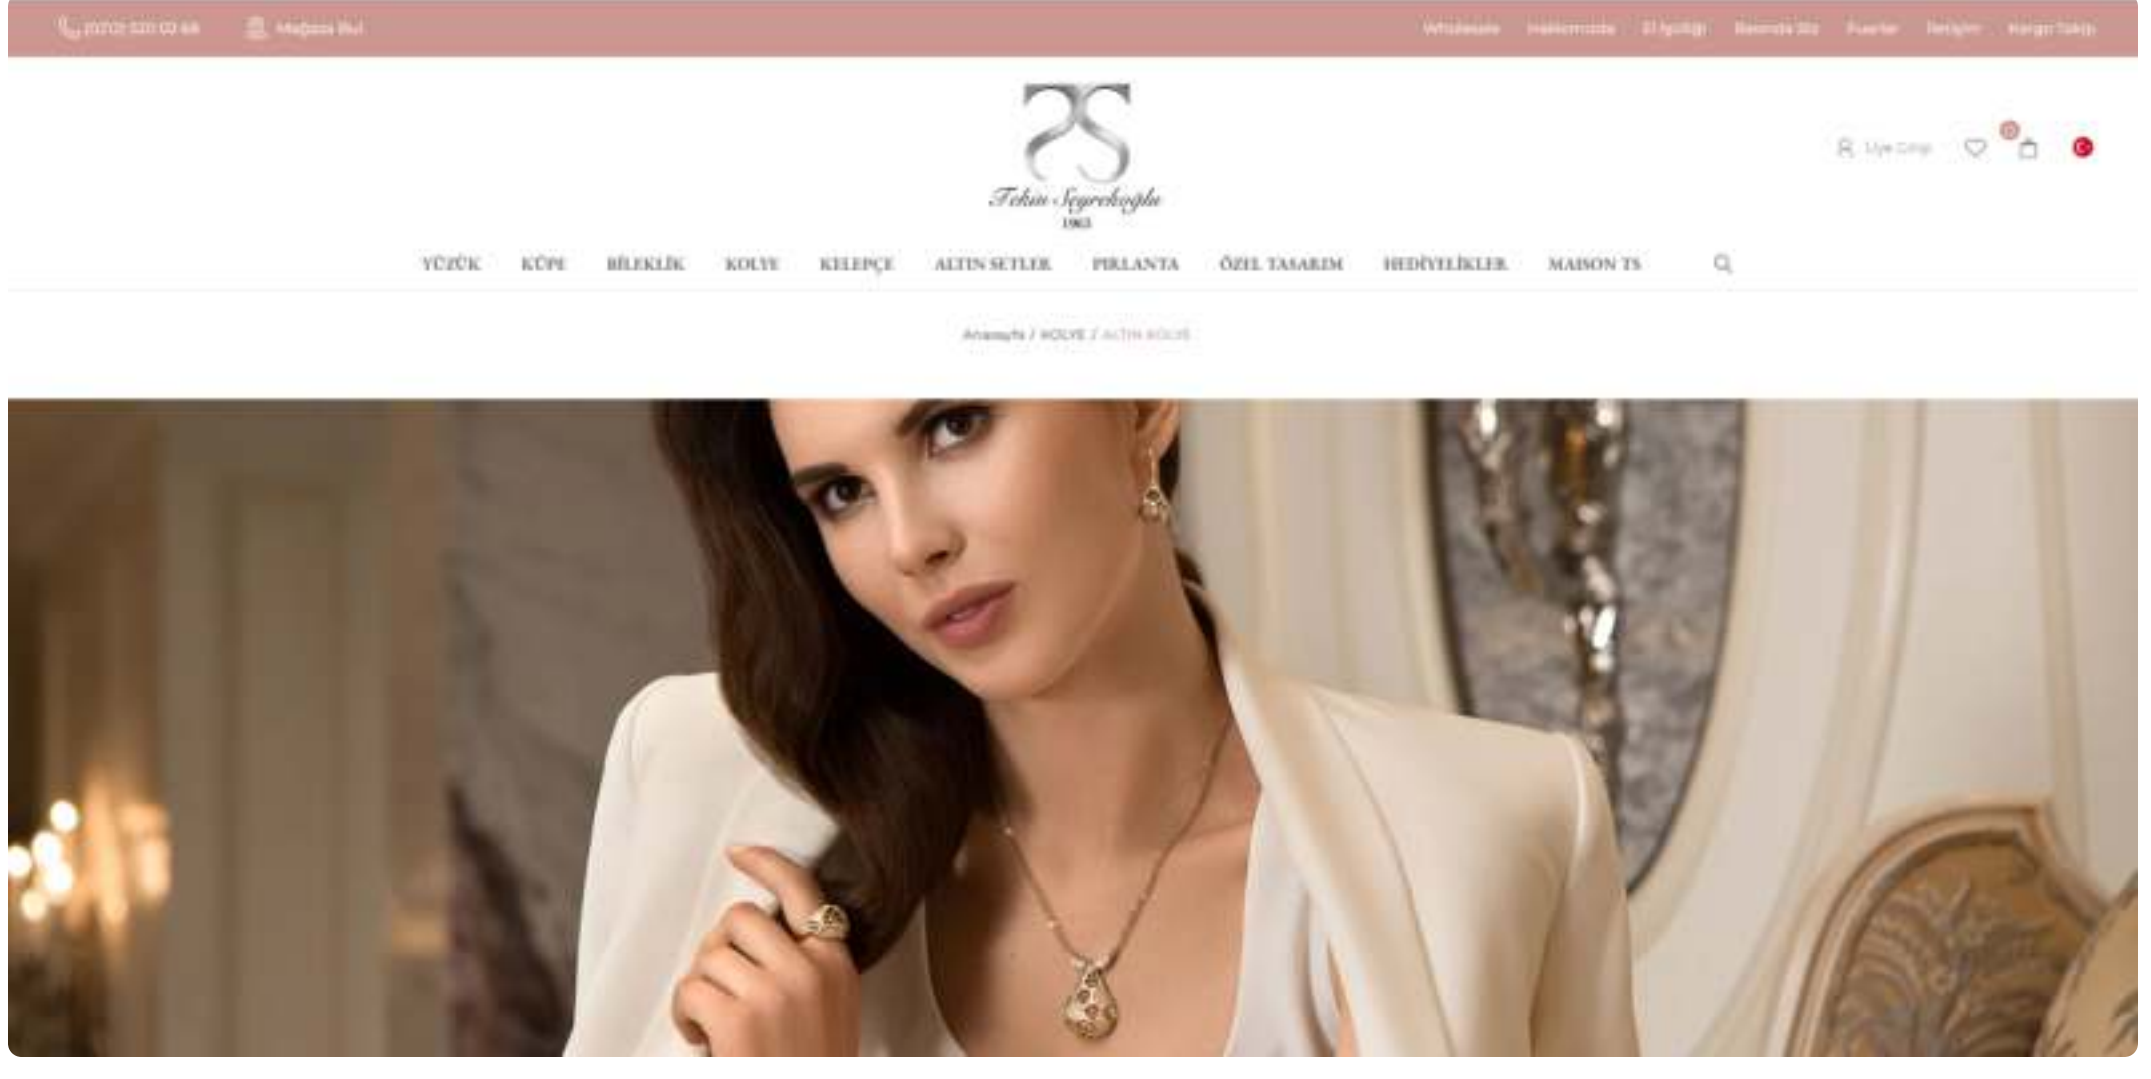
(0212) 520 02 68 Mağaza Bul

Wholesale Hakkımızda El İşçiliği Basında Biz Fuarlar İletişim Kargo Takip

TS
Tekin Seyrekoğlu
1963

Üye Girişi 0

YÜZÜK KÜPE BİLEKLİK KOLYE KELEPÇE ALTIN SETLER PIRLANTA ÖZEL TASARIM HEDİYELİKLER MAISON TS

Anasayfa / KOLYE / ALTIN KOLYE